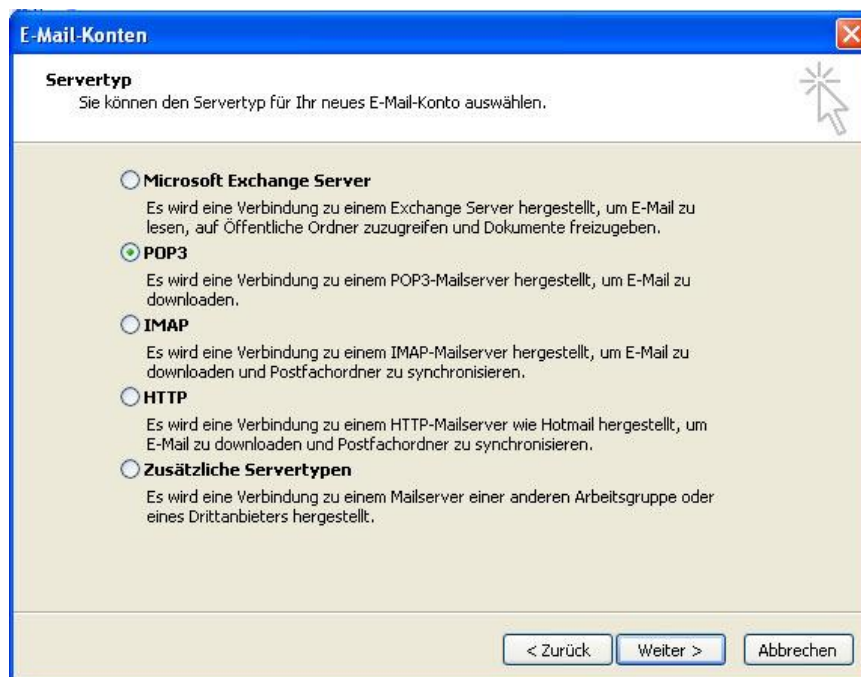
E-Mail-Konten

Servertyp
Sie können den Servertyp für Ihr neues E-Mail-Konto auswählen.

Microsoft Exchange Server
Es wird eine Verbindung zu einem Exchange Server hergestellt, um E-Mail zu lesen, auf Öffentliche Ordner zuzugreifen und Dokumente freizugeben.

POP3
Es wird eine Verbindung zu einem POP3-Mailserver hergestellt, um E-Mail zu downloaden.

IMAP
Es wird eine Verbindung zu einem IMAP-Mailserver hergestellt, um E-Mail zu downloaden und Postfachordner zu synchronisieren.

HTTP
Es wird eine Verbindung zu einem HTTP-Mailserver wie Hotmail hergestellt, um E-Mail zu downloaden und Postfachordner zu synchronisieren.

Zusätzliche Servertypen
Es wird eine Verbindung zu einem Mailserver einer anderen Arbeitsgruppe oder eines Drittanbieters hergestellt.

< Zurück
Weiter >
Abbrechen